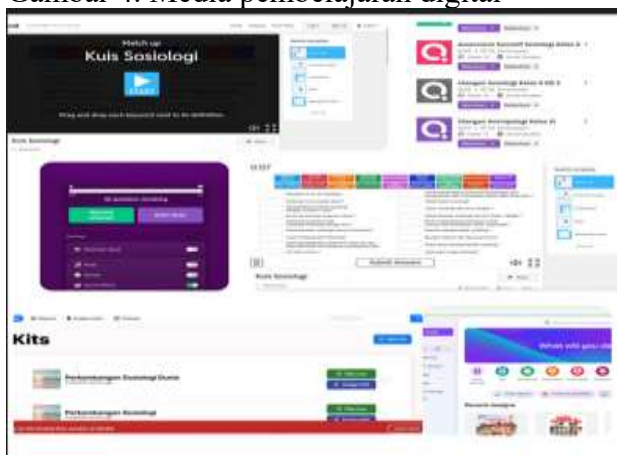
Gambar 4. Media pembelajaran digital

Match up
Kuis Sosiologi
START
Drag and drop each keyword next to its definition.

Kuis Sosiologi

Asesmen Sumatif Sosiologi Kelas X
Ulangan Sosiologi Kelas X
Ulangan Antropologi Kelas XI

Submit Answers
Kuis Sosiologi

Kits
Perkembangan Sosiologi Dunia
Perkembangan Sosiologi

What will you do
Recent insights